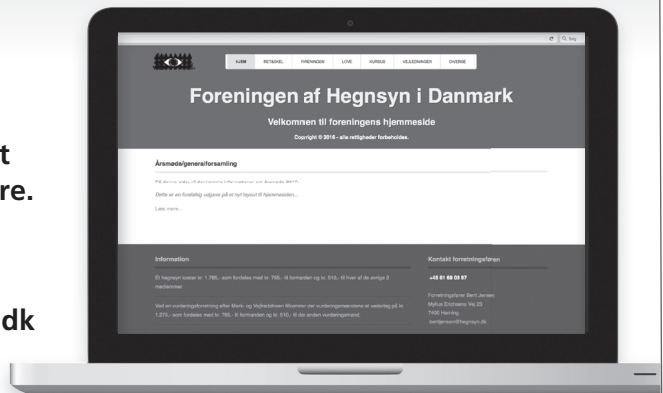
t
re.

dk

Q Søg

HJEM RETSKILE FIRENINGEN LOVE KURSUS VEJLEDNINGER OVERSIGT

Foreningen af Hegnsyn i Danmark

Velkommen til foreningens hjemmeside

Copyright © 2016 - alle rettigheder forbeholdes.

Årsmøde/generalforsamling

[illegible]

Dette er en foreløbig udgave på et nyt layout til hjemmesiden...

Læs mere...

Information

Et hegnsyn koster kr. 1.785,- som fordeles med kr. 765,- til formanden og kr. 510,- til hver af de øvrige 2 medlemmer.

Ved en vurderingsforretning efter Mark- og Vejfredsloven tilkommer der vurderingsmændene et vederlag på kr. 1.275,- som fordeles med kr. 765,- til formanden og kr. 510,- til den anden vurderingsmand.

Kontakt foreningsføren

+45 61 69 03 37

Foreningsfører Bent Jensen
Mylius Erichsens Vej 25
7400 Herning
bentjensen@hegnsyn.dk